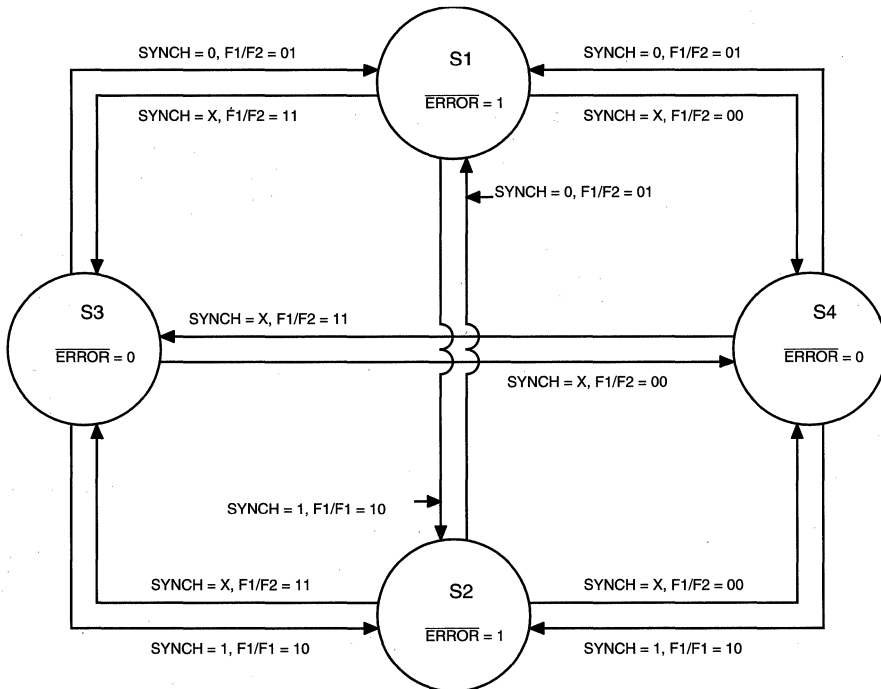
SYNCH = 0, F1/F2 = 01

S1

$\overline{\text{ERROR}}$ = 1

SYNCH = 0, F1/F2 = 01

SYNCH = X, F1/F2 = 11

SYNCH = X, F1/F2 = 00

SYNCH = 0, F1/F2 = 01

S3

$\overline{\text{ERROR}}$ = 0

SYNCH = X, F1/F2 = 11

S4

$\overline{\text{ERROR}}$ = 0

SYNCH = X, F1/F2 = 00

SYNCH = 1, F1/F1 = 10

SYNCH = X, F1/F2 = 11

S2

$\overline{\text{ERROR}}$ = 1

SYNCH = X, F1/F2 = 00

SYNCH = 1, F1/F1 = 10

SYNCH = 1, F1/F1 = 10